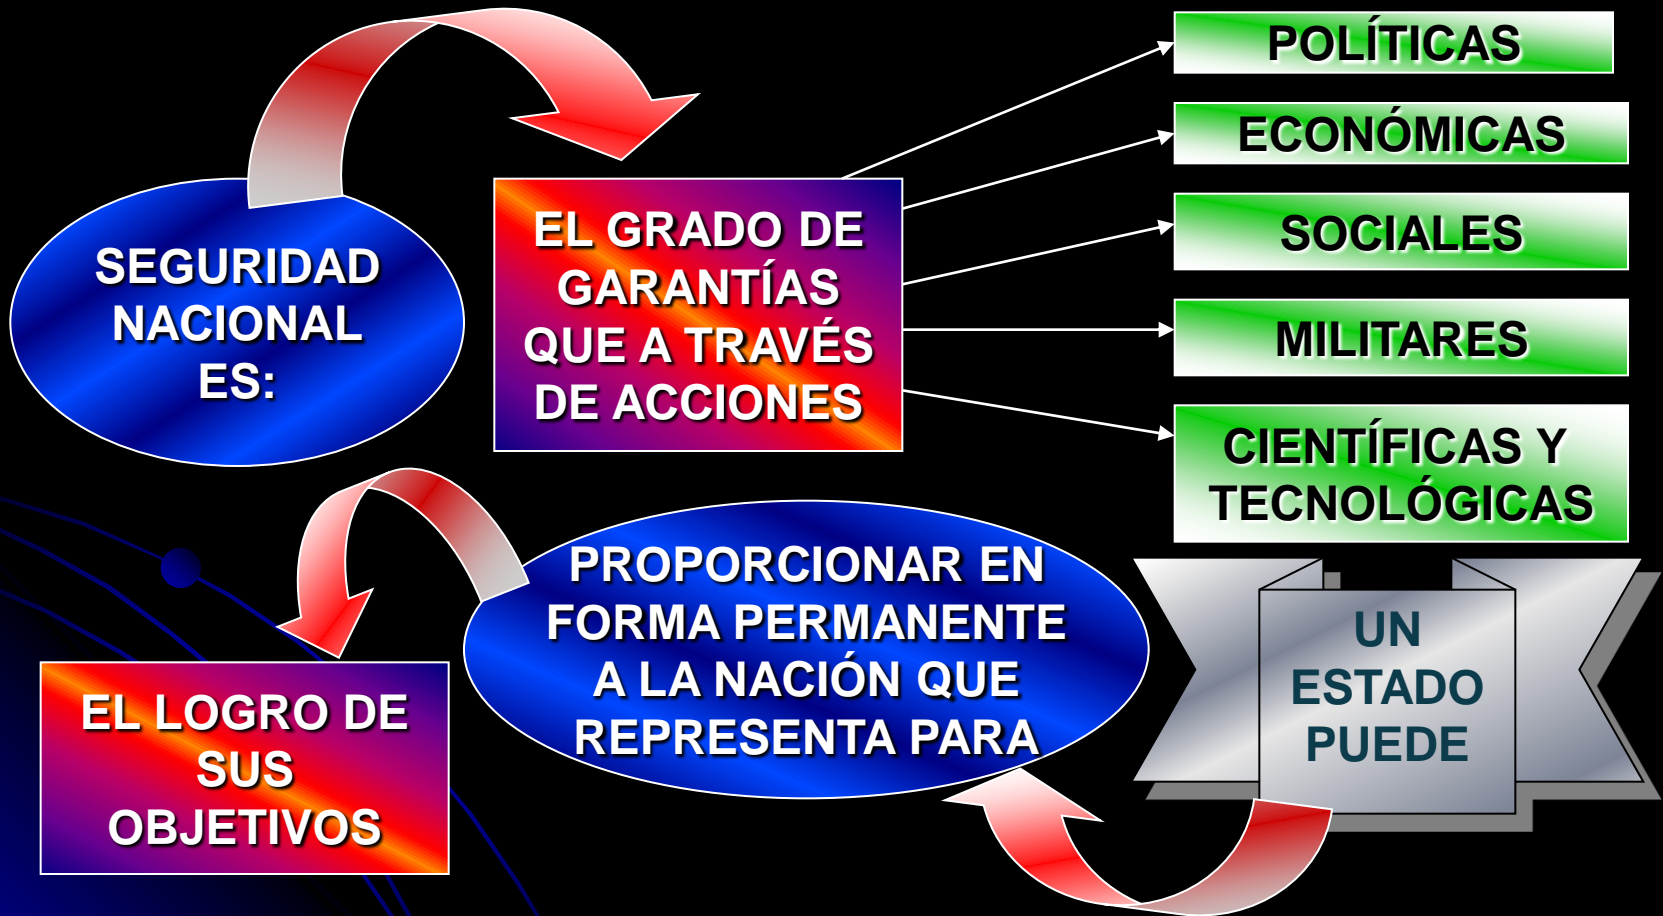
SEGURIDAD NACIONAL ES:

EL GRADO DE GARANTÍAS QUE A TRAVÉS DE ACCIONES

POLÍTICAS

ECONÓMICAS

SOCIALES

MILITARES

CIENTÍFICAS Y TECNOLÓGICAS

UN ESTADO PUEDE

PROPORCIONAR EN FORMA PERMANENTE A LA NACIÓN QUE REPRESENTA PARA

EL LOGRO DE SUS OBJETIVOS